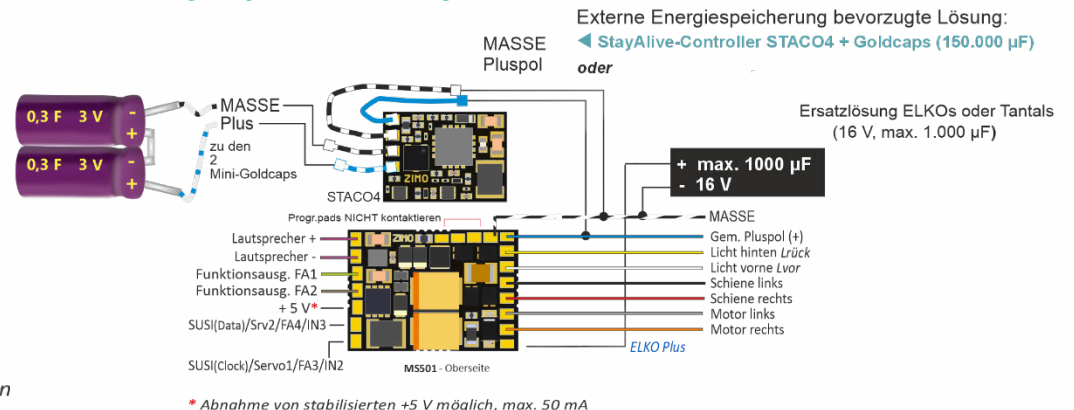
Externe Energiespeicherung bevorzugte Lösung:
◄ StayAlive-Controller STACO4 + Goldcaps (150.000 µF)
oder

MASSE
Pluspol

Ersatzlösung ELKOs oder Tantals
(16 V, max. 1.000 µF)

0,3 F 3 V
0,3 F 3 V
MASSE
Plus
zu den 2 Mini-Goldcaps

ZIMO
STACO4

+ max. 1000 µF
- 16 V

MASSE

Progr.pads NICHT kontaktieren

Lautsprecher +
Lautsprecher -
Funktionsausg. FA1
Funktionsausg. FA2
+ 5 V*
SUSI(Data)/Srv2/FA4/IN3
SUSI(Clock)/Servo1/FA3/IN2

ZIMO

Gem. Pluspol (+)
Licht hinten Lrück
Licht vorne Lvor
Schiene links
Schiene rechts
Motor links
Motor rechts

ELKO Plus

MS501 - Oberseite

n

* Abnahme von stabilisierten +5 V möglich, max. 50 mA